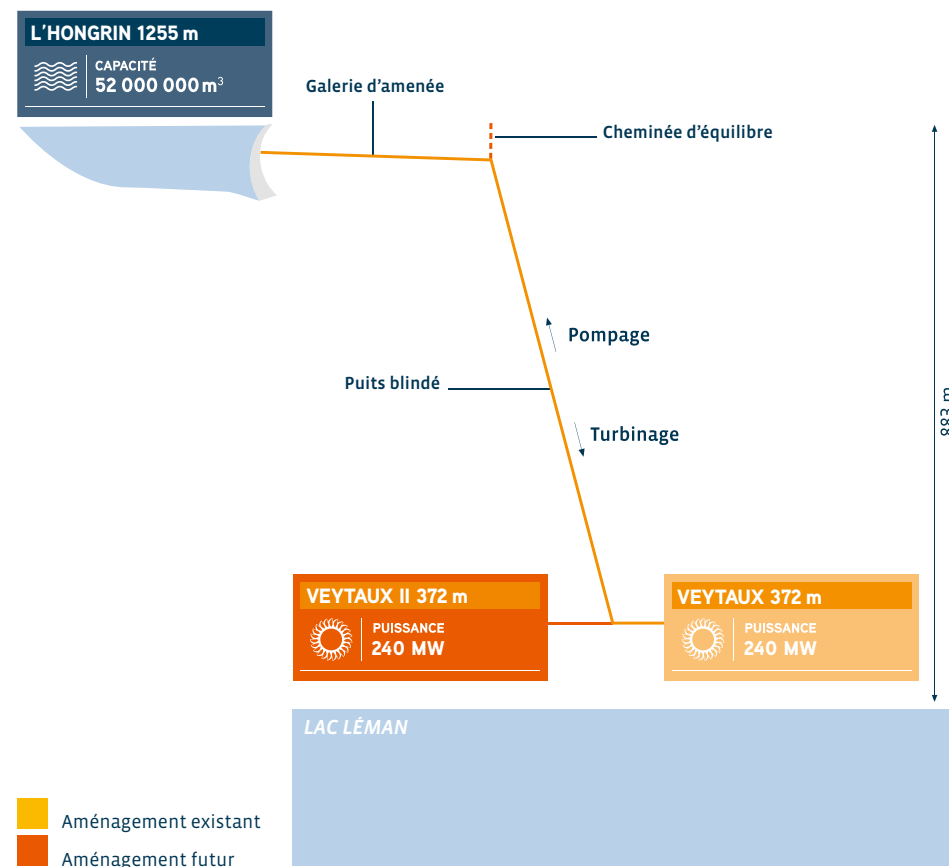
L'HONGRIN 1255 m

CAPACITÉ
52 000 000 m$^3$

Galerie d'amenée

Cheminée d'équilibre

Pompage

Puits blindé

Turbinage

883 m

VEYTAUX II 372 m
PUISSANCE
240 MW

VEYTAUX 372 m
PUISSANCE
240 MW

LAC LÉMAN

Aménagement existant

Aménagement futur